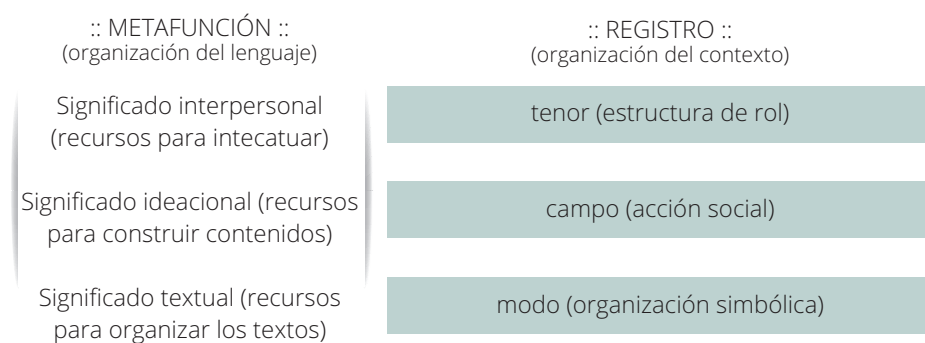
:: METAFUNCIÓN ::
(organización del lenguaje)

:: REGISTRO ::
(organización del contexto)

| :: METAFUNCIÓN :: (organización del lenguaje) | :: REGISTRO :: (organización del contexto) |
|---|---|
| Significado interpersonal (recursos para intecatuar) | tenor (estructura de rol) |
| Significado ideacional (recursos para construir contenidos) | campo (acción social) |
| Significado textual (recursos para organizar los textos) | modo (organización simbólica) |